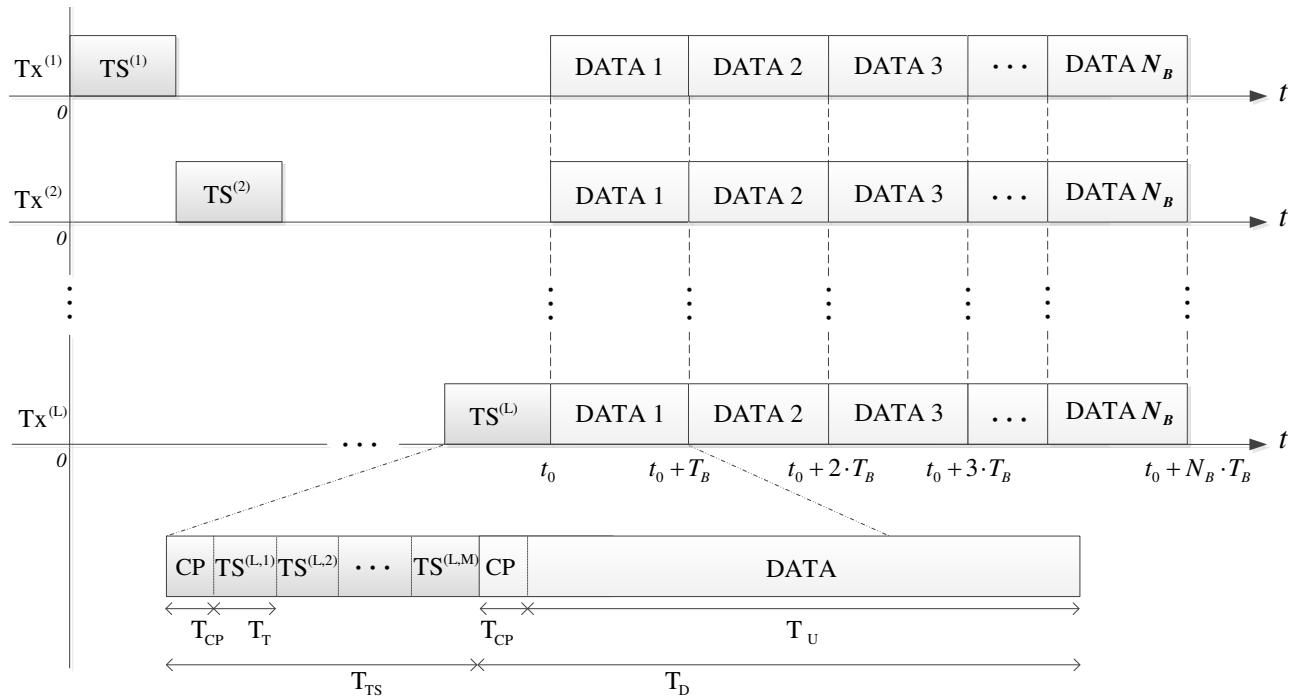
$Tx^{(1)}$ $TS^{(1)}$ DATA 1 DATA 2 DATA 3 ⋯ DATA $N_B$ $t$
0

$Tx^{(2)}$ $TS^{(2)}$ DATA 1 DATA 2 DATA 3 ⋯ DATA $N_B$ $t$
0

⋮ ⋮ ⋮ ⋮ ⋮ ⋮ ⋮

$Tx^{(L)}$ ⋯ $TS^{(L)}$ DATA 1 DATA 2 DATA 3 ⋯ DATA $N_B$ $t$
0

$t_0$ $t_0 + T_B$ $t_0 + 2 \cdot T_B$ $t_0 + 3 \cdot T_B$ $t_0 + N_B \cdot T_B$

CP $TS^{(L,1)}$ $TS^{(L,2)}$ ⋯ $TS^{(L,M)}$ CP DATA

$T_{CP}$ $T_T$ $T_{CP}$ $T_U$

$T_{TS}$ $T_D$